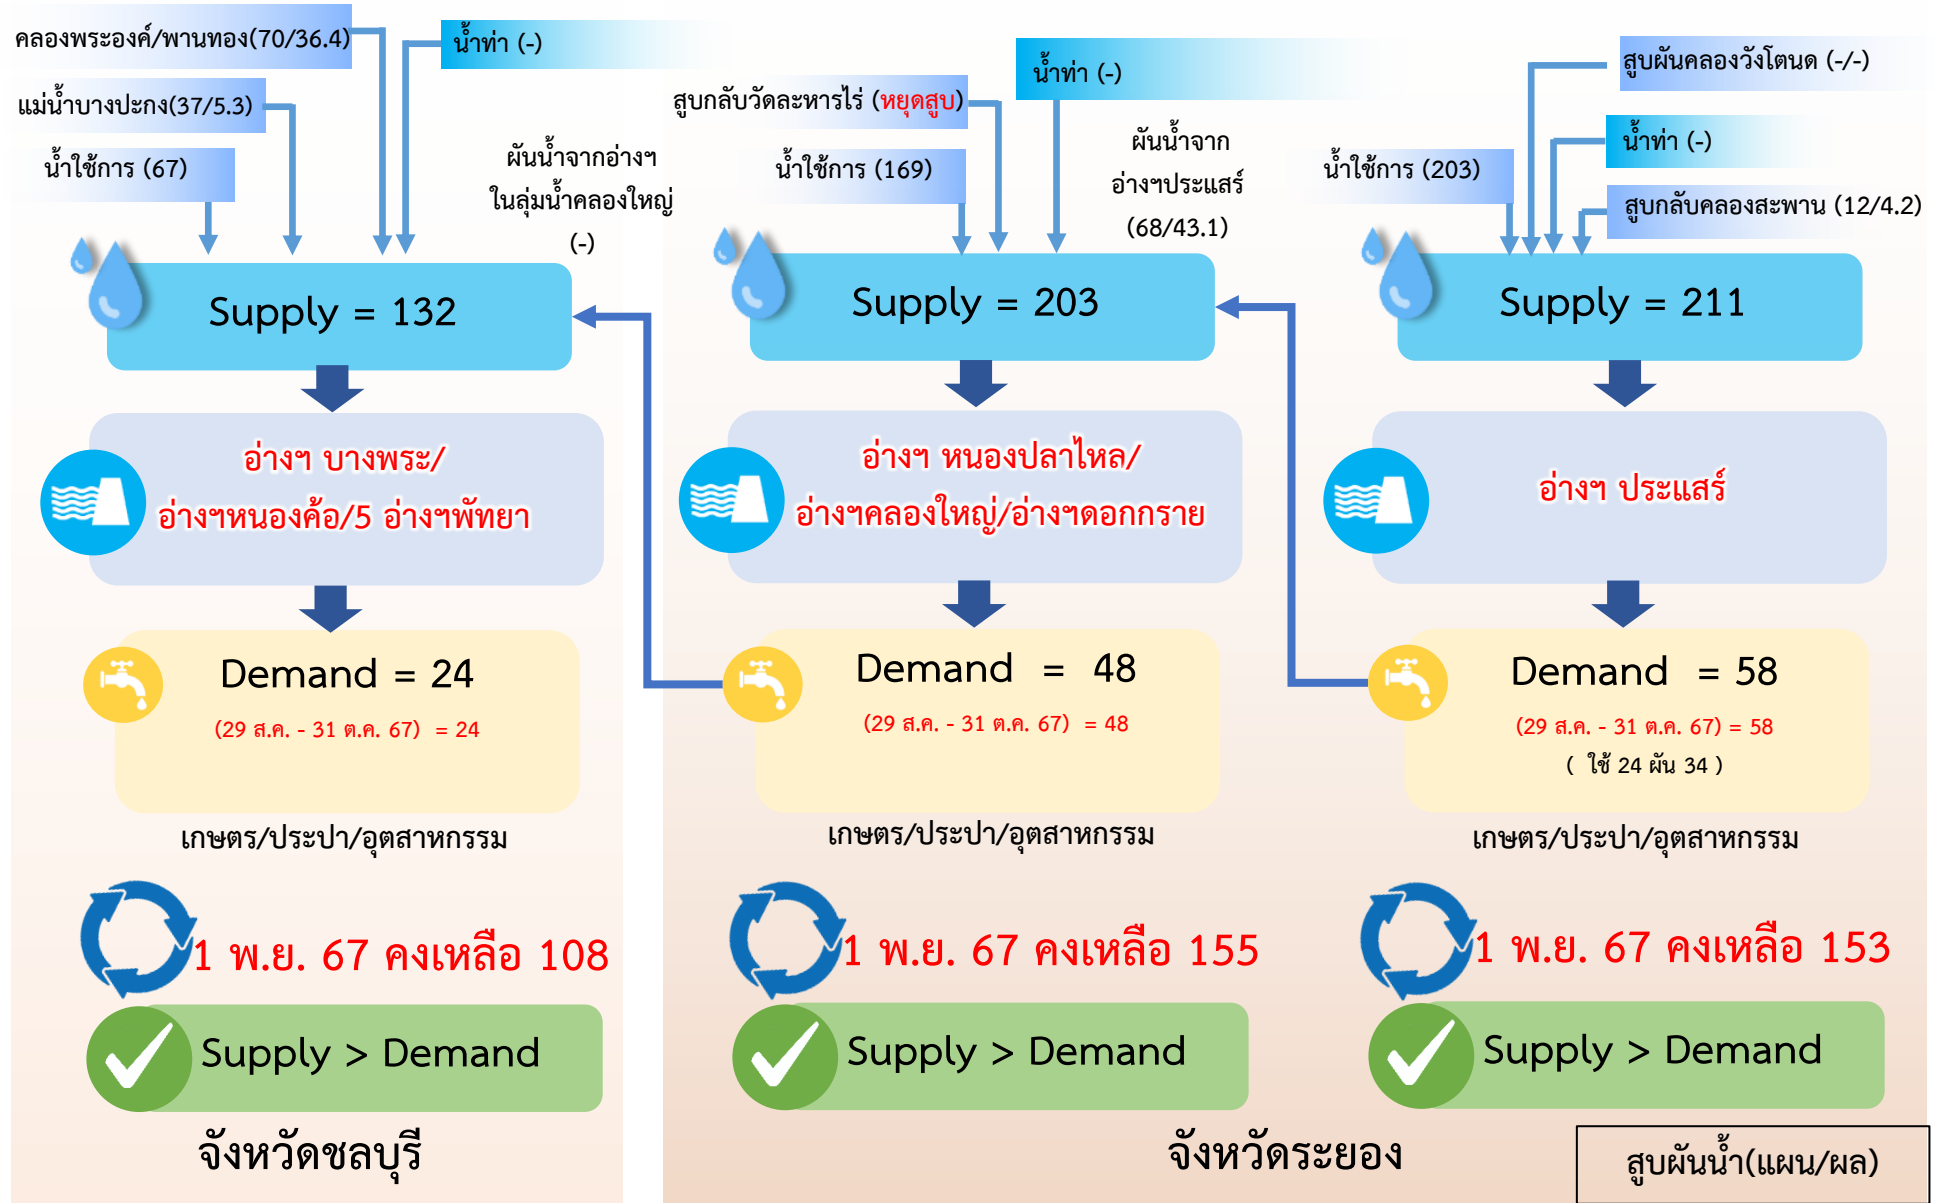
คลองพระองค์/พานทอง(70/36.4)

น้ำท่า (-)

แม่น้ำบางปะกง(37/5.3)

น้ำใช้การ (67)

ผันน้ำจากอ่างฯ ในลุ่มน้ำคลองใหญ่ (-)

Supply = 132

อ่างฯ บางพระ/ อ่างฯหนองค้อ/5 อ่างฯพัทยา

Demand = 24

(29 ส.ค. - 31 ต.ค. 67) = 24

เกษตร/ประปา/อุตสาหกรรม

1 พ.ย. 67 คงเหลือ 108

Supply > Demand

จังหวัดชลบุรี

สูบกลับวัดละหารไร่ (หยุดสูบ)

น้ำท่า (-)

น้ำใช้การ (169)

ผันน้ำจาก อ่างฯประแสร์ (68/43.1)

Supply = 203

อ่างฯ หนองปลาไหล/ อ่างฯคลองใหญ่/อ่างฯดอกกราย

Demand = 48

(29 ส.ค. - 31 ต.ค. 67) = 48

เกษตร/ประปา/อุตสาหกรรม

1 พ.ย. 67 คงเหลือ 155

Supply > Demand

จังหวัดระยอง

สูบผันคลองวังโตนด (-/-)

น้ำท่า (-)

น้ำใช้การ (203)

สูบกลับคลองสะพาน (12/4.2)

Supply = 211

อ่างฯ ประแสร์

Demand = 58

(29 ส.ค. - 31 ต.ค. 67) = 58

( ใช้ 24 ผัน 34 )

เกษตร/ประปา/อุตสาหกรรม

1 พ.ย. 67 คงเหลือ 153

Supply > Demand

สูบผันน้ำ(แผน/ผล)